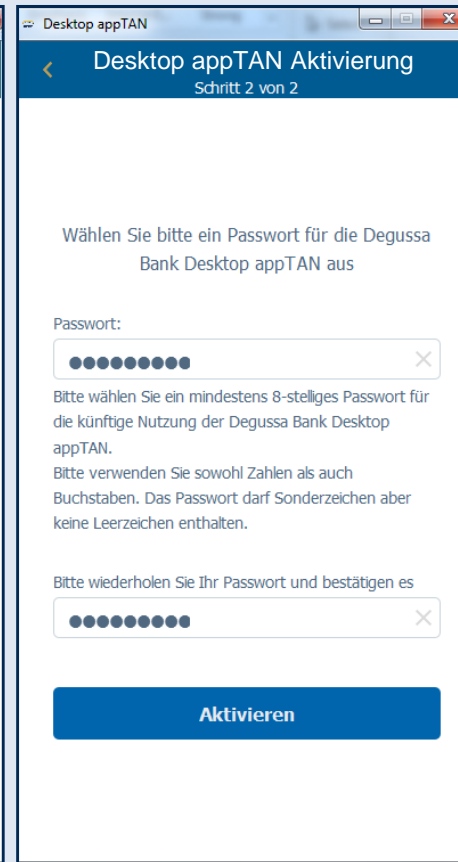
Desktop appTAN

Desktop appTAN Aktivierung
Schritt 2 von 2

Wählen Sie bitte ein Passwort für die Degussa Bank Desktop appTAN aus

Passwort:

●●●●●●●●●

Bitte wählen Sie ein mindestens 8-stelliges Passwort für die künftige Nutzung der Degussa Bank Desktop appTAN.
Bitte verwenden Sie sowohl Zahlen als auch Buchstaben. Das Passwort darf Sonderzeichen aber keine Leerzeichen enthalten.

Bitte wiederholen Sie Ihr Passwort und bestätigen es

●●●●●●●●●

Aktivieren